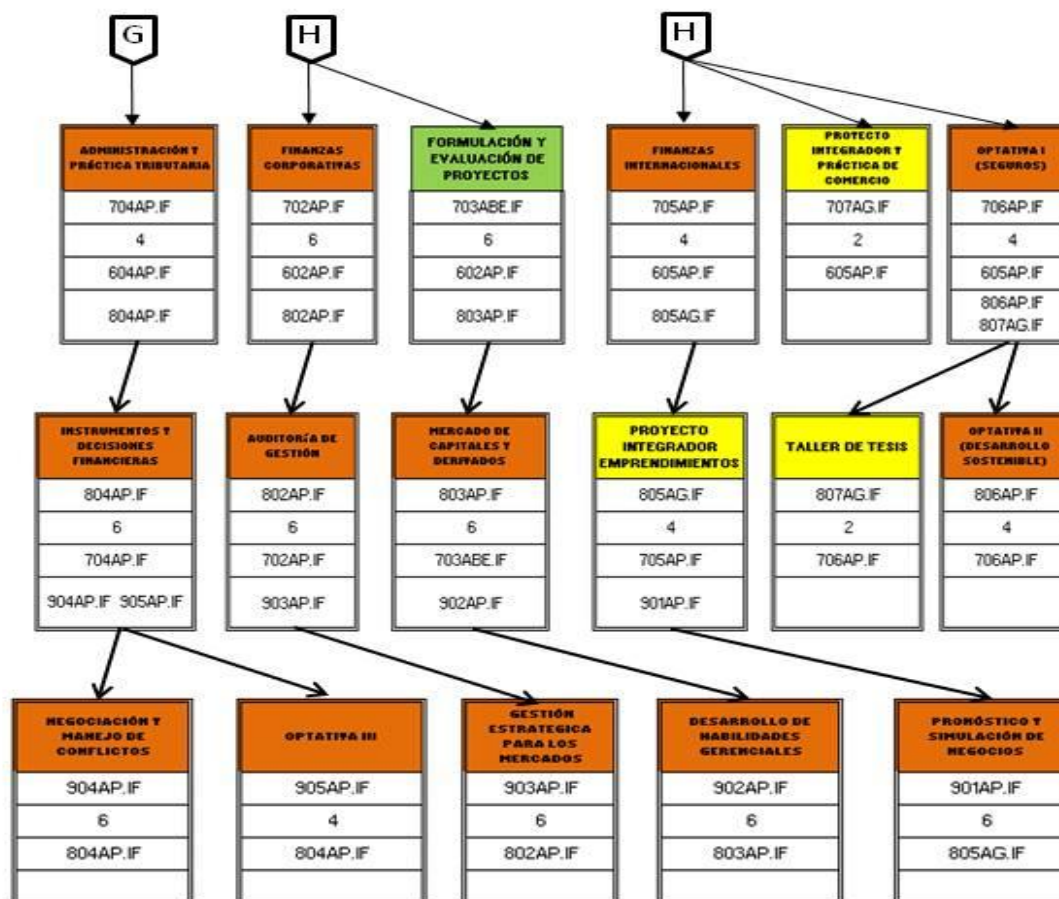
G

H

H

ADMINISTRACIÓN Y PRÁCTICA TRIBUTARIA
704AP.IF
4
604AP.IF
804AP.IF

FINANZAS CORPORATIVAS
702AP.IF
6
602AP.IF
802AP.IF

FORMULACIÓN Y EVALUACIÓN DE PROYECTOS
703ABE.IF
6
602AP.IF
803AP.IF

FINANZAS INTERNACIONALES
705AP.IF
4
605AP.IF
805AG.IF

PROYECTO INTEGRADOR Y PRÁCTICA DE COMERCIO
707AG.IF
2
605AP.IF

OPTATIVA I (SEGUROS)
706AP.IF
4
605AP.IF
806AP.IF 807AG.IF

INSTRUMENTOS Y DECISIONES FINANCIERAS
804AP.IF
6
704AP.IF
904AP.IF 905AP.IF

AUDITORÍA DE GESTIÓN
802AP.IF
6
702AP.IF
903AP.IF

MERCADO DE CAPITALES Y DERIVADOS
803AP.IF
6
703ABE.IF
902AP.IF

PROYECTO INTEGRADOR EMPRENDIMIENTOS
805AG.IF
4
705AP.IF
901AP.IF

TALLER DE TESIS
807AG.IF
2
706AP.IF

OPTATIVA II (DESARROLLO SOSTENIBLE)
806AP.IF
4
706AP.IF

NEGOCIACIÓN Y MANEJO DE CONFLICTOS
904AP.IF
6
804AP.IF

OPTATIVA III
905AP.IF
4
804AP.IF

GESTIÓN ESTRATEGICA PARA LOS MERCADOS
903AP.IF
6
802AP.IF

DESARROLLO DE HABILIDADES GERENCIALES
902AP.IF
6
803AP.IF

PRONÓSTICO Y SIMULACIÓN DE NEGOCIOS
901AP.IF
6
805AG.IF